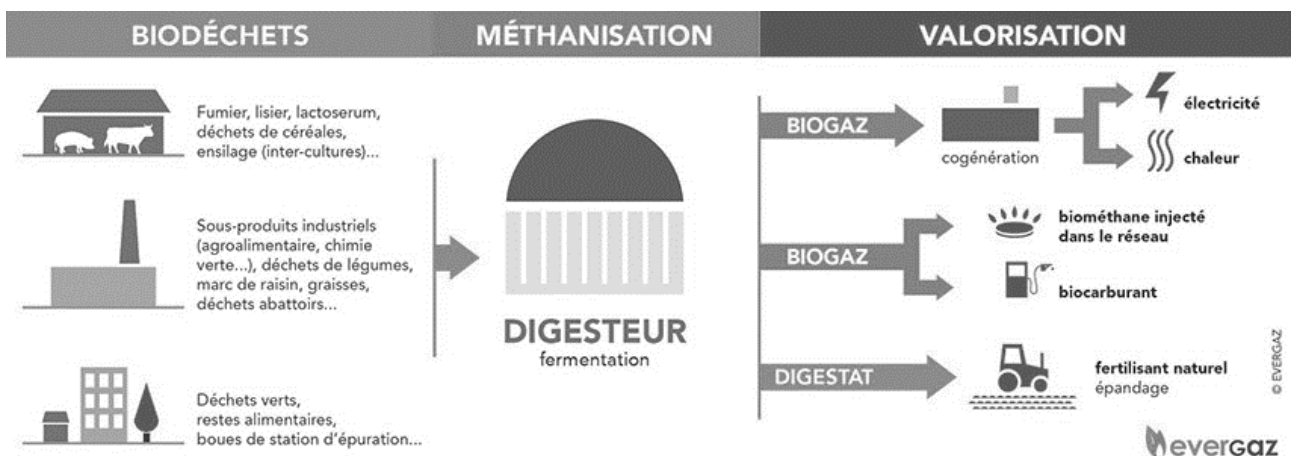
BIODÉCHETS

MÉTHANISATION

VALORISATION

Fumier, lisier, lactoserum, déchets de céréales, ensilage (inter-cultures)...

Sous-produits industriels (agroalimentaire, chimie verte...), déchets de légumes, marc de raisin, graisses, déchets abattoirs...

Déchets verts, restes alimentaires, boues de station d'épuration...

DIGESTEUR
fermentation

BIOGAZ

cogénération

électricité

chaleur

BIOGAZ

biométhane injecté dans le réseau

biocarburant

DIGESTAT

fertilisant naturel
épandage

© EVERGAZ

evergaz